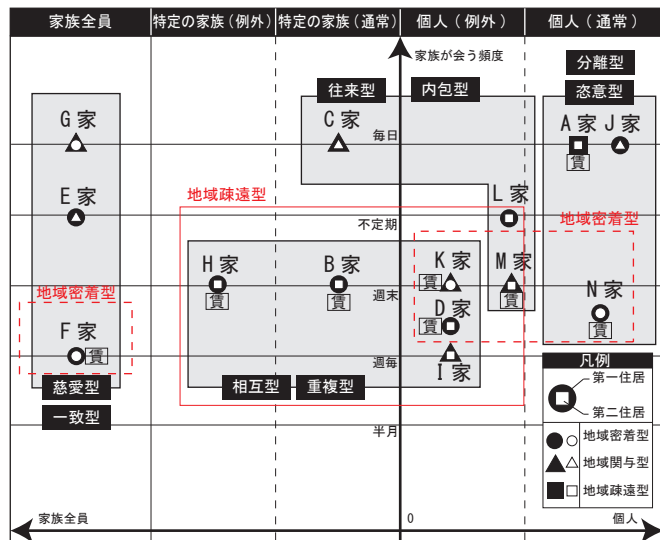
家族全員 | 特定の家族（例外） | 特定の家族（通常） | 個人（例外） | 個人（通常）

家族が会う頻度

分離型
恣意型

往来型
内包型

G家
C家
毎日
A家 J家
賃

E家
L家

地域疎遠型
不定期
地域密着型

H家
賃
B家
賃
K家
賃
M家
賃

地域密着型
週末
D家
賃
N家
賃

F家
賃
週毎
I家

慈愛型
相互型
重複型

凡例
第一住居
第二住居

一致型

半月
地域密着型
地域関与型
地域疎遠型

家族全員
0
個人